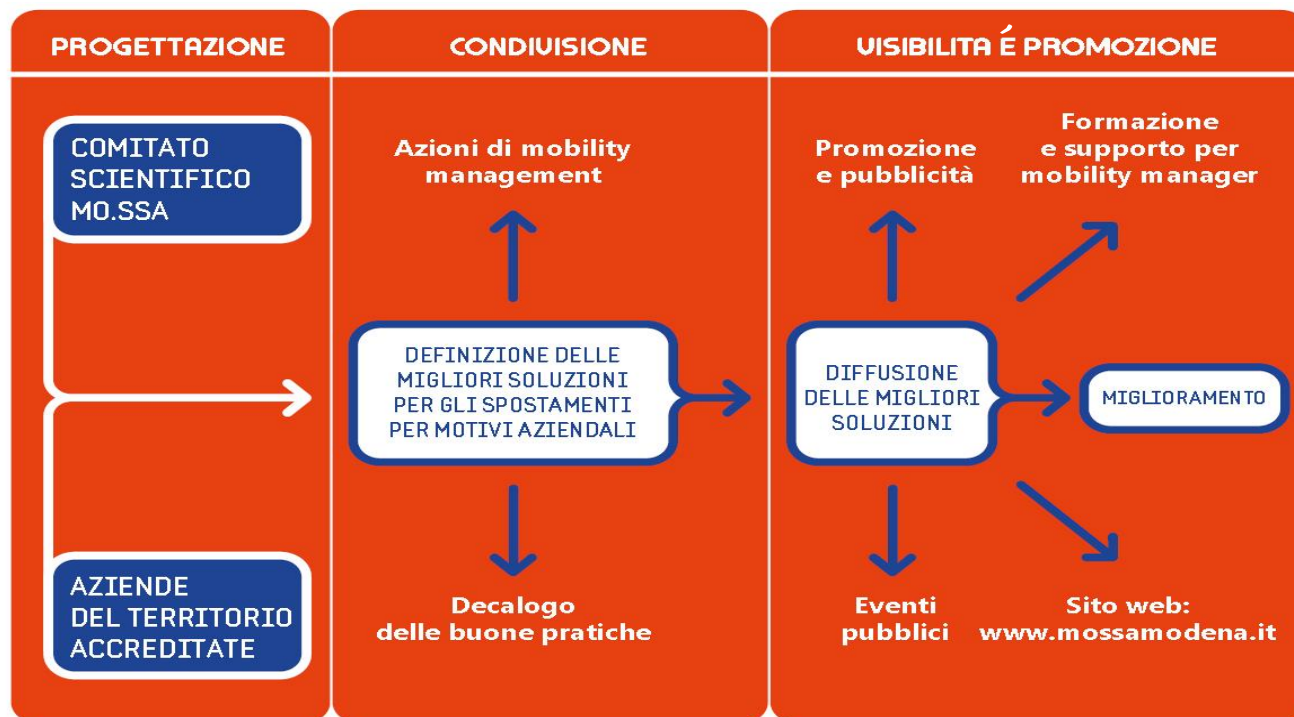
PROGETTAZIONE

COMITATO SCIENTIFICO MO.SSA

AZIENDE DEL TERRITORIO ACCREDITATE

CONDIVISIONE

Azioni di mobility management

DEFINIZIONE DELLE MIGLIORI SOLUZIONI PER GLI SPOSTAMENTI PER MOTIVI AZIENDALI

Decalogo delle buone pratiche

VISIBILITA É PROMOZIONE

Promozione e pubblicità

Formazione e supporto per mobility manager

DIFFUSIONE DELLE MIGLIORI SOLUZIONI

MIGLIORAMENTO

Eventi pubblici

Sito web: www.mossamodena.it